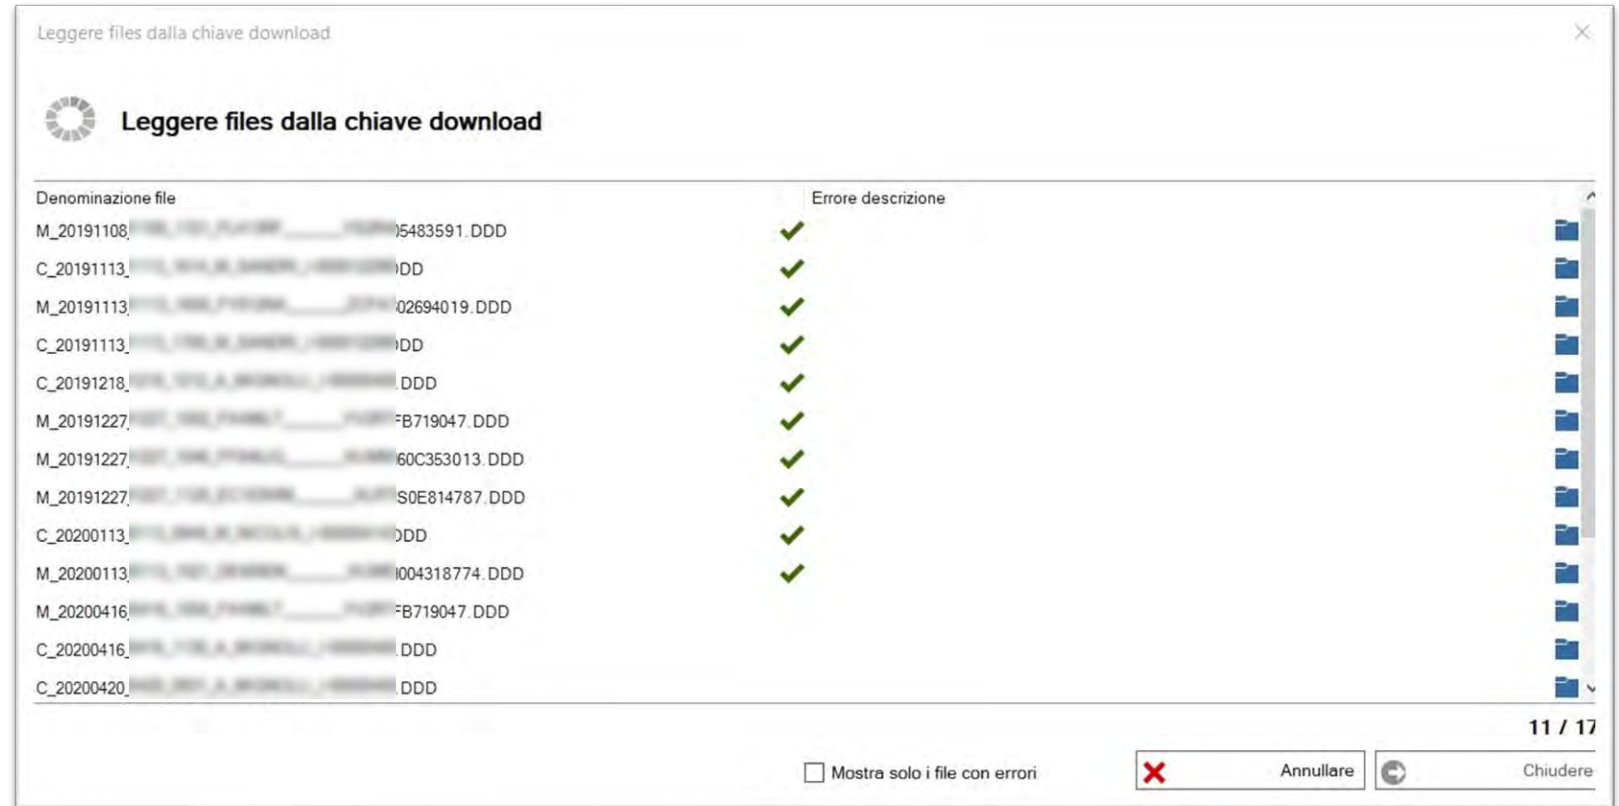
Leggere files dalla chiave download

Leggere files dalla chiave download

| Denominazione file | | Errore descrizione |
|---|---|---|
| M_20191108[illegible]5483591.DDD | ✓ | |
| C_20191113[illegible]DD | ✓ | |
| M_20191113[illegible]02694019.DDD | ✓ | |
| C_20191113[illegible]DD | ✓ | |
| C_20191218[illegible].DDD | ✓ | |
| M_20191227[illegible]FB719047.DDD | ✓ | |
| M_20191227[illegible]60C353013.DDD | ✓ | |
| M_20191227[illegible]S0E814787.DDD | ✓ | |
| C_20200113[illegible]DD | ✓ | |
| M_20200113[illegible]004318774.DDD | ✓ | |
| M_20200416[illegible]FB719047.DDD | | |
| C_20200416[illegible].DDD | | |
| C_20200420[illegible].DDD | | |

11 / 17

Mostra solo i file con errori

Annullare

Chiudere